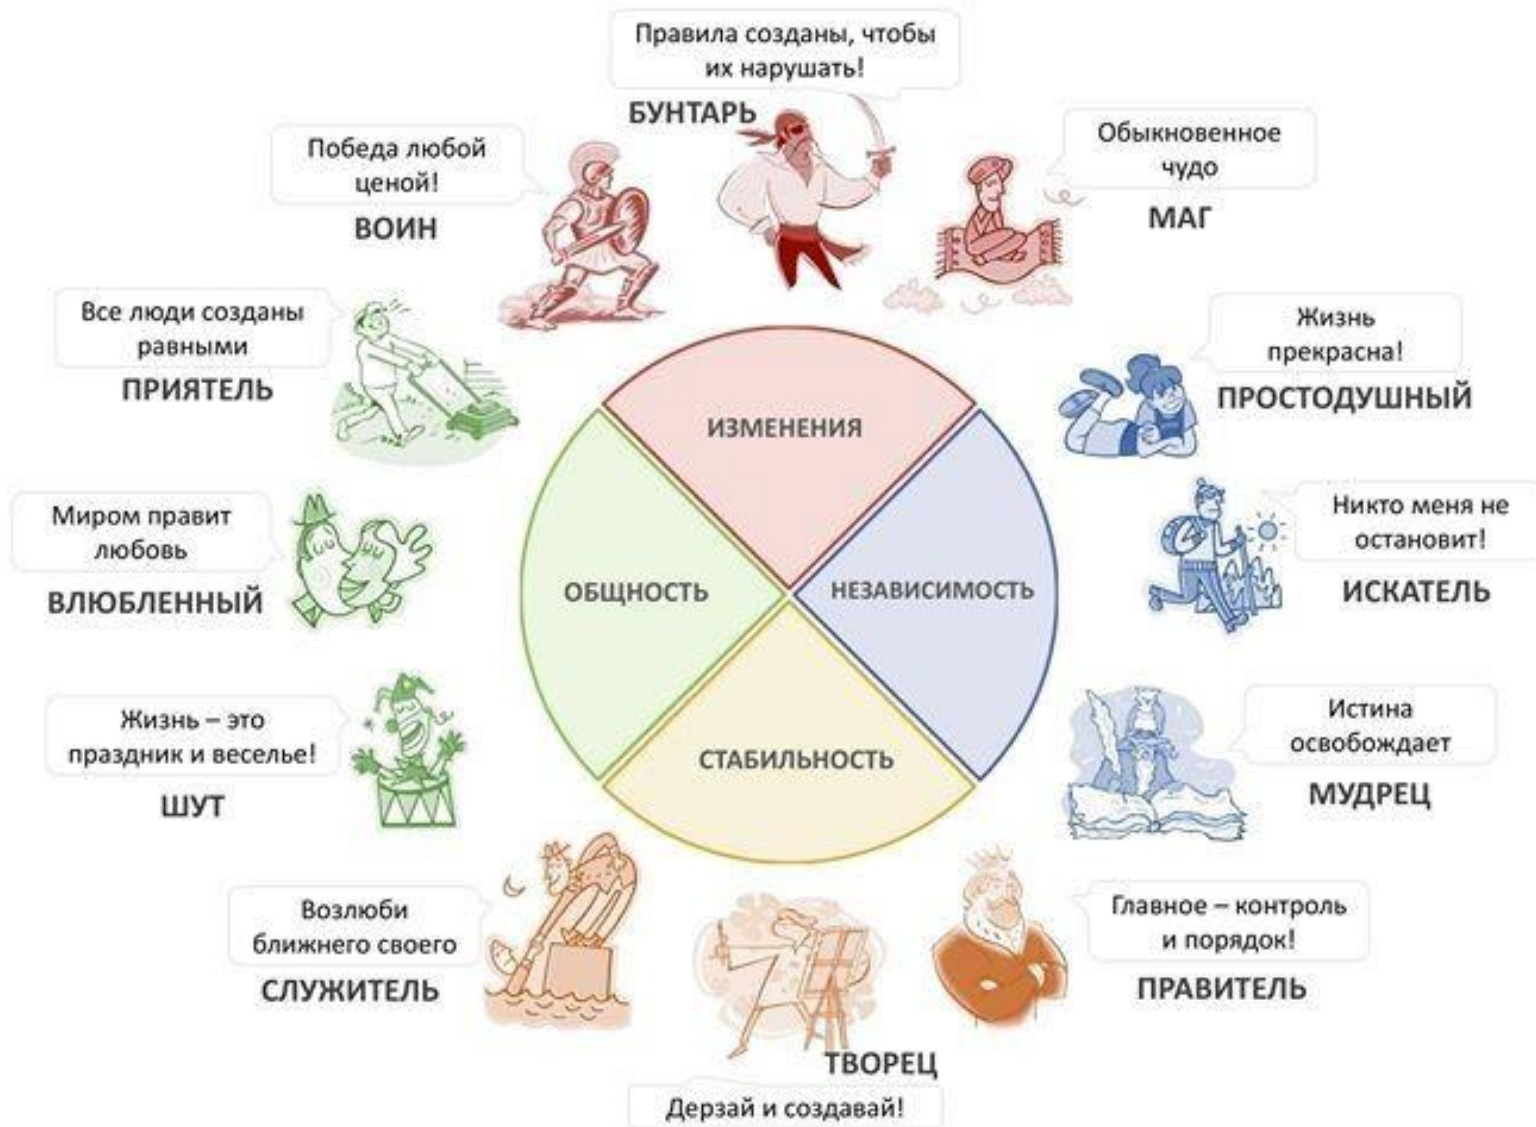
Правила созданы, чтобы их нарушать!
БУНТАРЬ

Победа любой ценой!
ВОИН

Обыкновенное чудо
МАГ

Все люди созданы равными
ПРИЯТЕЛЬ

Жизнь прекрасна!
ПРОСТОДУШНЫЙ

ИЗМЕНЕНИЯ

ОБЩНОСТЬ

НЕЗАВИСИМОСТЬ

СТАБИЛЬНОСТЬ

Миром правит любовь
ВЛЮБЛЕННЫЙ

Никто меня не остановит!
ИСКАТЕЛЬ

Жизнь – это праздник и веселье!
ШУТ

Истина освобождает
МУДРЕЦ

Возлюби ближнего своего
СЛУЖИТЕЛЬ

Главное – контроль и порядок!
ПРАВИТЕЛЬ

ТВОРЕЦ
Дерзай и создавай!